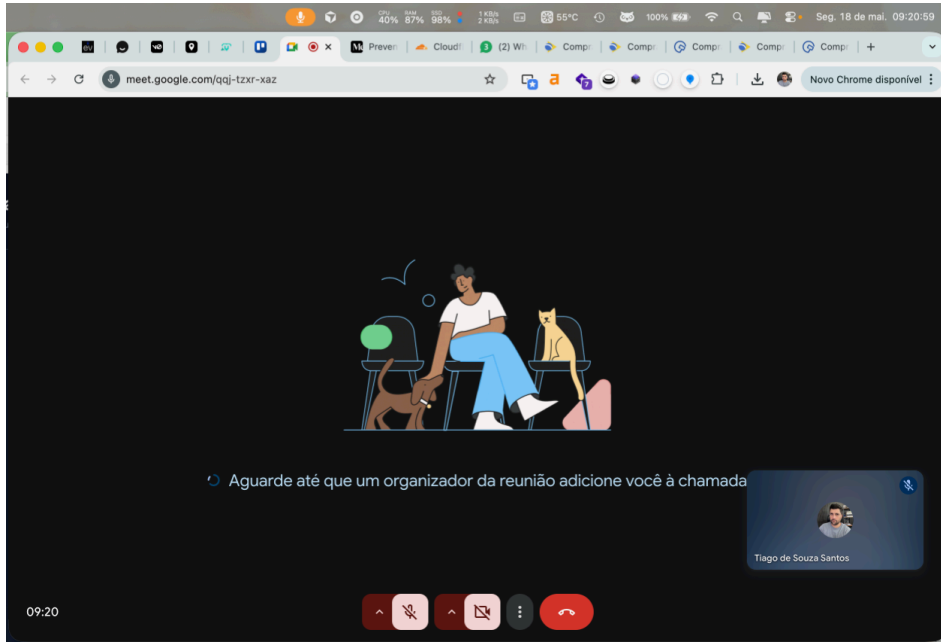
CPU 40% RAM 87% SSD 98% 1 KB/s 2 KB/s 55°C 100% Seg. 18 de mai. 09:20:59

ev Preven Cloudfl (2) Wh Compr Compr Compr Compr Compr +

meet.google.com/qqj-tzxr-xaz

Novo Chrome disponível

Aguarde até que um organizador da reunião adicione você à chamada

Tiago de Souza Santos

09:20